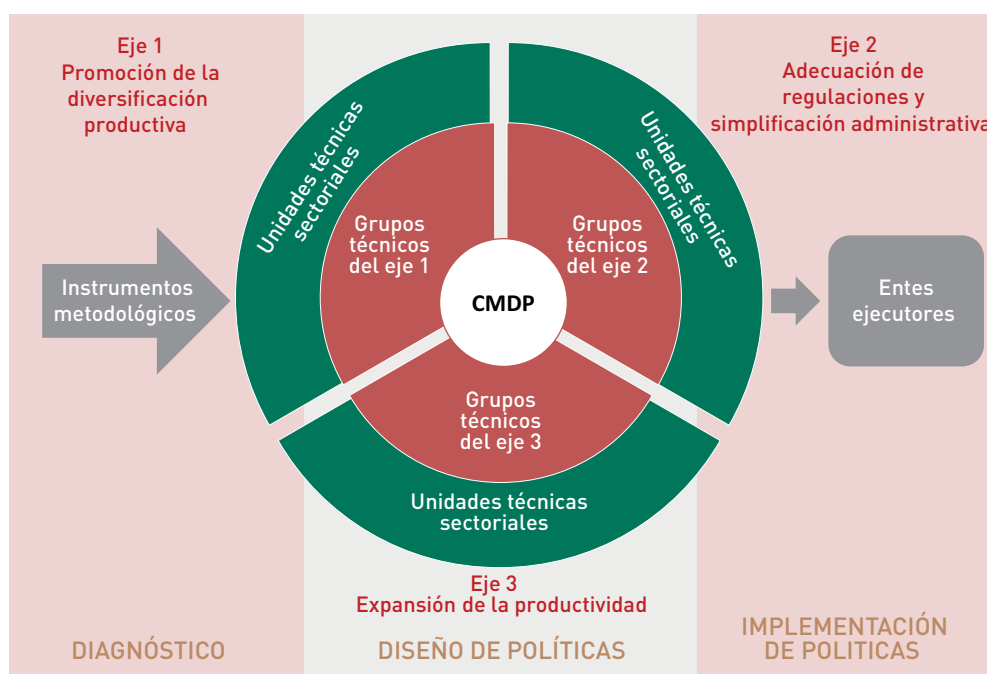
Eje 1
Promoción de la diversificación productiva

Eje 2
Adecuación de regulaciones y simplificación administrativa

Unidades técnicas sectoriales

Unidades técnicas sectoriales

Instrumentos metodológicos

Grupos técnicos del eje 1

Grupos técnicos del eje 2

CMDP

Entes ejecutores

Grupos técnicos del eje 3

Unidades técnicas sectoriales

Eje 3
Expansión de la productividad

DIAGNÓSTICO

DISEÑO DE POLÍTICAS

IMPLEMENTACIÓN DE POLITICAS